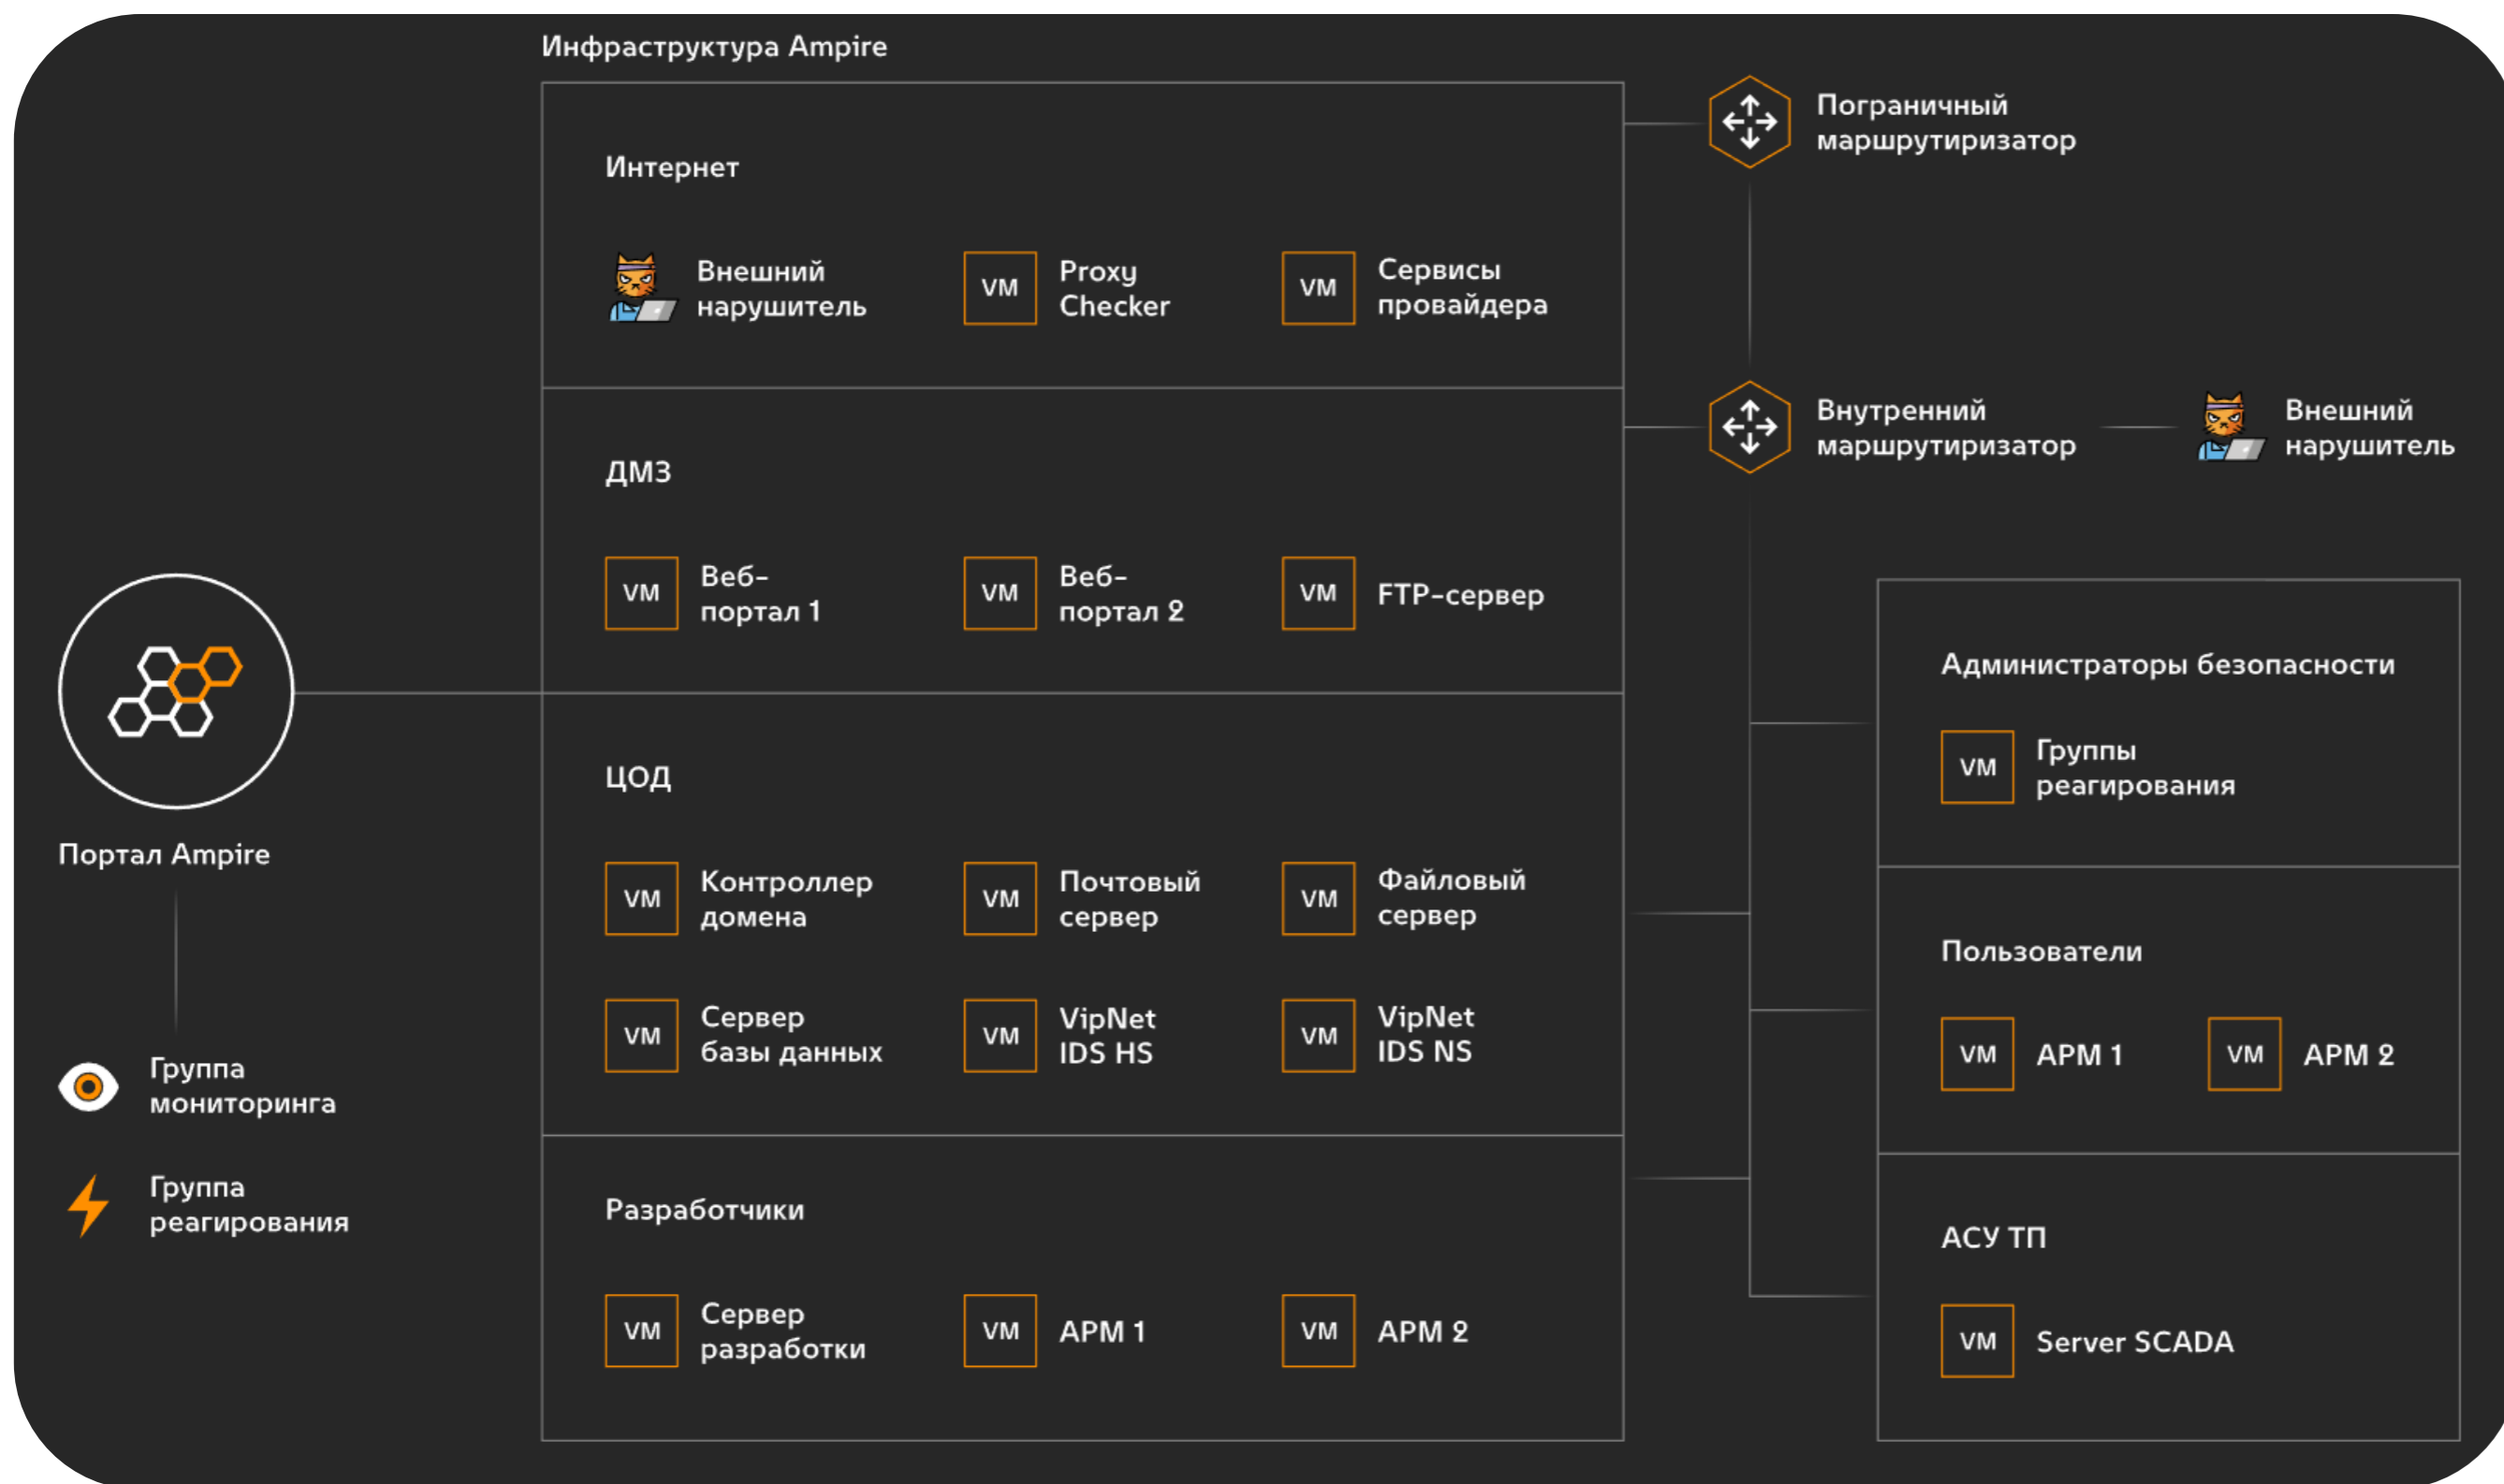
Инфраструктура Ampire

Интернет

Внешний нарушитель

VM Proxy Checker

VM Сервисы провайдера

ДМЗ

VM Веб-портал 1

VM Веб-портал 2

VM FTP-сервер

ЦОД

VM Контроллер домена

VM Почтовый сервер

VM Файловый сервер

VM Сервер базы данных

VM VipNet IDS HS

VM VipNet IDS NS

Разработчики

VM Сервер разработки

VM АРМ 1

VM АРМ 2

Пограничный маршрутизатор

Внутренний маршрутизатор

Внешний нарушитель

Администраторы безопасности

VM Группы реагирования

Пользователи

VM АРМ 1

VM АРМ 2

АСУ ТП

VM Server SCADA

Портал Ampire

Группа мониторинга

Группа реагирования